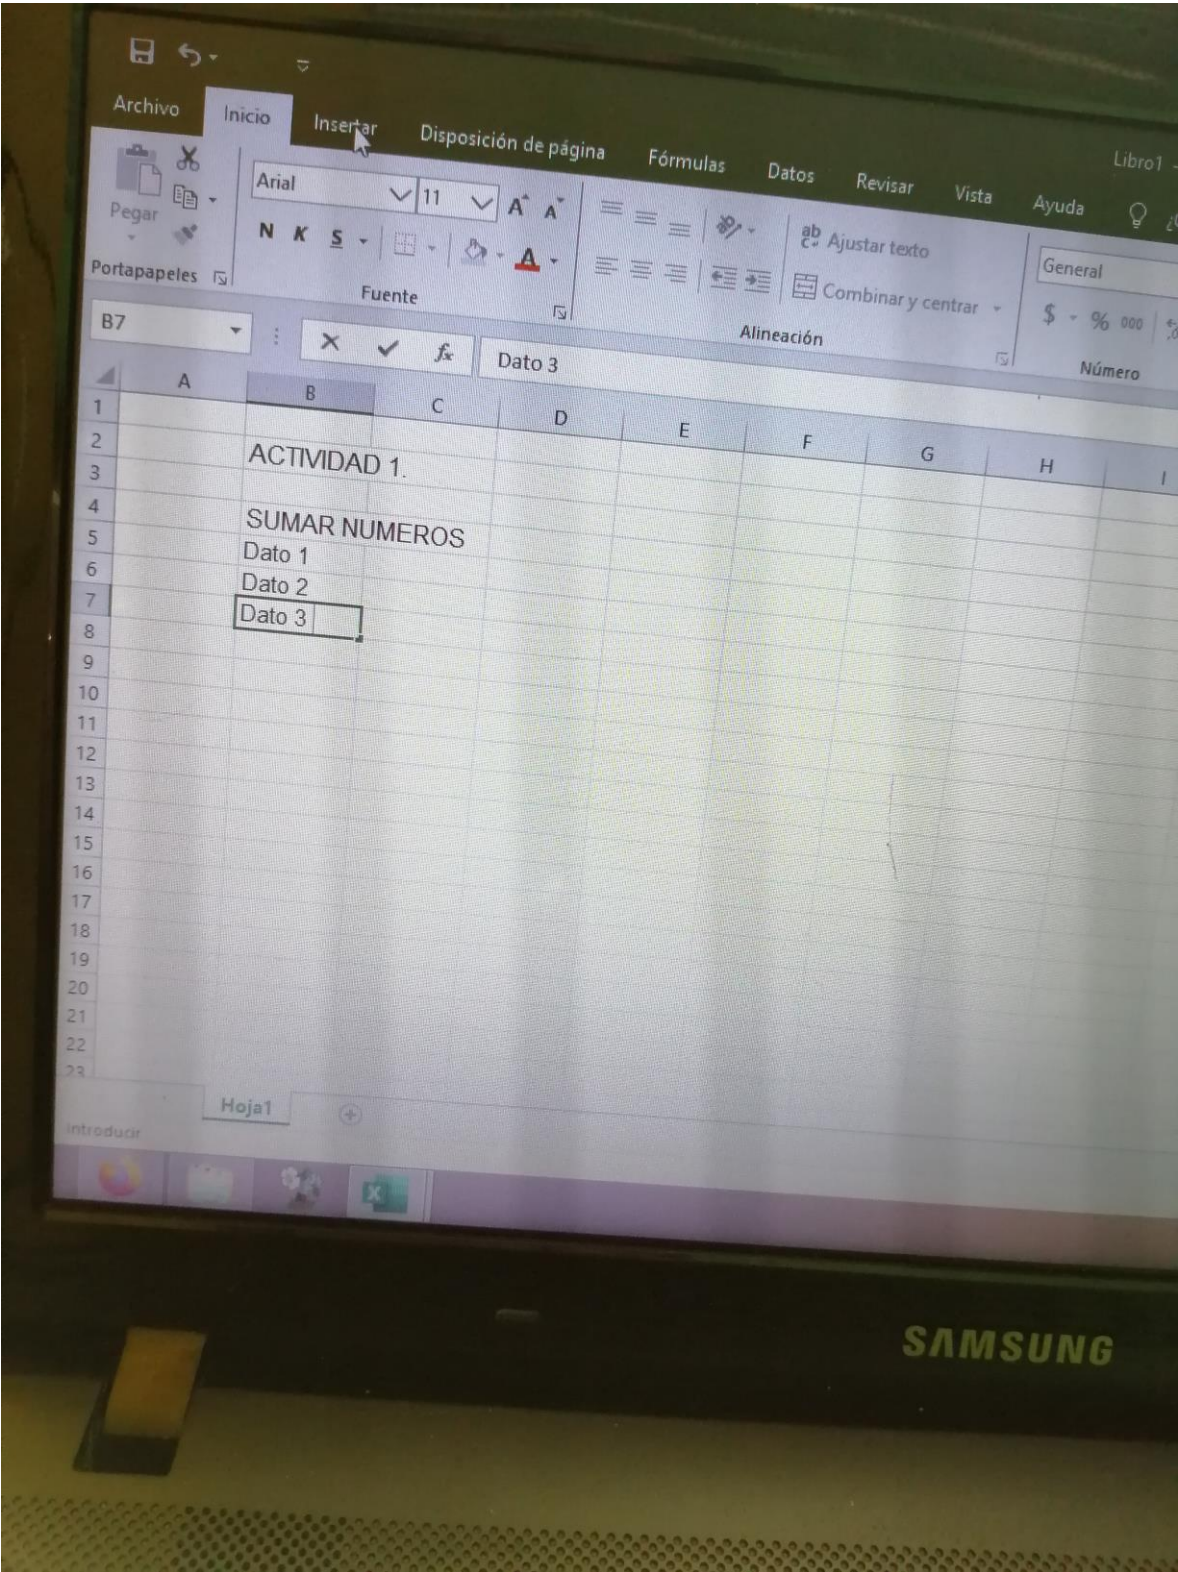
Archivo Inicio Insertar Disposición de página Fórmulas Datos Revisar Vista Ayuda

Libro1

Pegar

Portapapeles

Arial 11

N K S

Fuente

ab Ajustar texto

Combinar y centrar

Alineación

General

$ % 000

Número

B7

Dato 3

| | A | B | C | D | E | F | G | H | I |
|---|---|---|---|---|---|---|---|---|---|
| 1 | | | | | | | | | |
| 2 | | ACTIVIDAD 1. | | | | | | | |
| 3 | | | | | | | | | |
| 4 | | SUMAR NUMEROS | | | | | | | |
| 5 | | Dato 1 | | | | | | | |
| 6 | | Dato 2 | | | | | | | |
| 7 | | Dato 3 | | | | | | | |
| 8 | | | | | | | | | |
| 9 | | | | | | | | | |
| 10 | | | | | | | | | |
| 11 | | | | | | | | | |
| 12 | | | | | | | | | |
| 13 | | | | | | | | | |
| 14 | | | | | | | | | |
| 15 | | | | | | | | | |
| 16 | | | | | | | | | |
| 17 | | | | | | | | | |
| 18 | | | | | | | | | |
| 19 | | | | | | | | | |
| 20 | | | | | | | | | |
| 21 | | | | | | | | | |
| 22 | | | | | | | | | |

Hoja1

Introducir

SAMSUNG